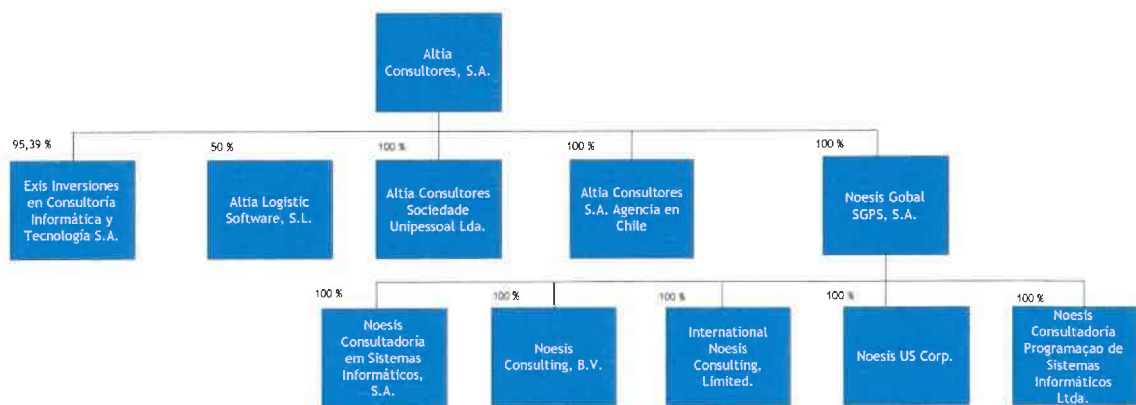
Altia Consultores, S.A.

95,39 %
Exis Inversiones en Consultoría Informática y Tecnología S.A.

50 %
Altia Logistic Software, S.L.

100 %
Altia Consultores Sociedade Unipessoal Lda.

100 %
Altia Consultores S.A. Agencia en Chile

100 %
Noesis Gobal SGPS, S.A.

100 %
Noesis Consultadoria em Sistemas Informáticos, S.A.

100 %
Noesis Consulting, B.V.

100 %
International Noesis Consulting, Limited.

100 %
Noesis US Corp.

100 %
Noesis Consultadoria Programaçao de Sistemas Informáticos Ltda.